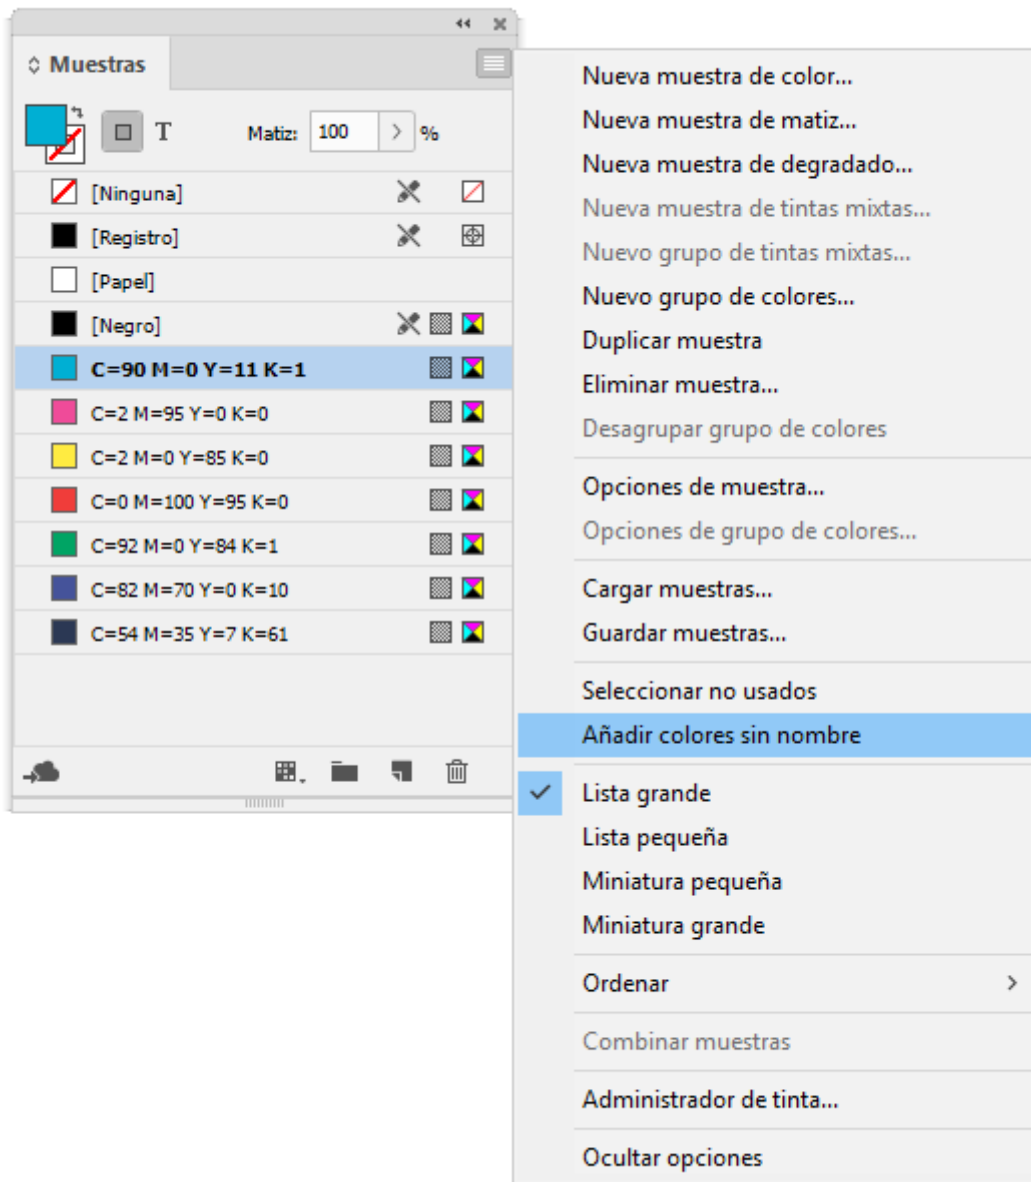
Muestras

T

Matiz: 100 %

[Ninguna]
[Registro]
[Papel]
[Negro]
C=90 M=0 Y=11 K=1
C=2 M=95 Y=0 K=0
C=2 M=0 Y=85 K=0
C=0 M=100 Y=95 K=0
C=92 M=0 Y=84 K=1
C=82 M=70 Y=0 K=10
C=54 M=35 Y=7 K=61

Nueva muestra de color...
Nueva muestra de matiz...
Nueva muestra de degradado...
Nueva muestra de tintas mixtas...
Nuevo grupo de tintas mixtas...
Nuevo grupo de colores...
Duplicar muestra
Eliminar muestra...
Desagrupar grupo de colores

Opciones de muestra...
Opciones de grupo de colores...

Cargar muestras...
Guardar muestras...

Seleccionar no usados
Añadir colores sin nombre

Lista grande
Lista pequeña
Miniatura pequeña
Miniatura grande

Ordenar

Combinar muestras

Administrador de tinta...

Ocultar opciones